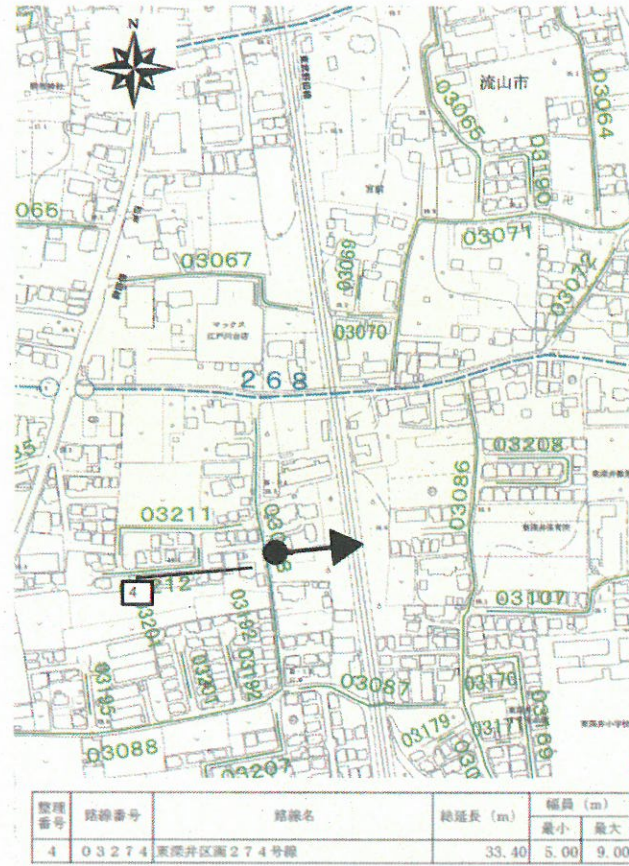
N

流山市

03065

03064

03190

066

03071

03067

03069

03072

マックス
江戸川台店

03070

268

35

03208

03211

03086

03108

4

212

03107

03201

03192

03192

03207

03195

03087

03170

03088

03179

03177

03169

03207

| 整理番号 | 路線番号 | 路線名 | 総延長（m） | 幅員（m） 最小 | 幅員（m） 最大 |
|---|---|---|---|---|---|
| 4 | 03274 | 東深井区画274号線 | 33.40 | 5.00 | 9.00 |